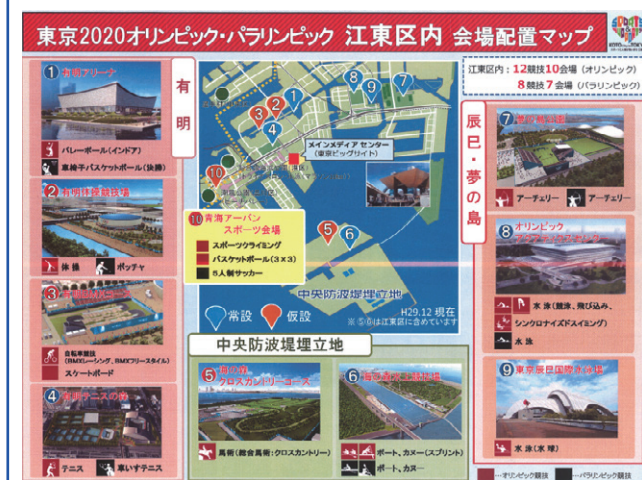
東京2020オリンピック・パラリンピック 江東区内 会場配置マップ

江東区内：12競技10会場（オリンピック）
8競技7会場（パラリンピック）

有明

① 有明アリーナ
バレーボール（インドア）
車椅子バスケットボール（決勝）

② 有明体操競技場
体操
ボッチャ

③ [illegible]
自転車競技（BMXレーシング、BMXフリースタイル）
スケートボード

④ 有明テニスの森
テニス
車いすテニス

メインメディアセンター（東京ビッグサイト）

⑩ 青海アーバンスポーツ会場
スポーツクライミング
バスケットボール（3×3）
5人制サッカー

中央防波堤埋立地
H29.12 現在
※⑩は江東区に含めています

常設　仮設

中央防波堤埋立地

⑤ 海の森クロスカントリーコース
馬術（総合馬術：クロスカントリー）

⑥ 海の森水上競技場
ボート、カヌー（スプリント）
ボート、カヌー

辰巳・夢の島

⑦ 夢の島公園
アーチェリー
アーチェリー

⑧ オリンピックアクアティクスセンター
水泳（競泳、飛び込み、シンクロナイズドスイミング）
水泳

⑨ 東京辰巳国際水泳場
水泳（水球）

…オリンピック競技　…パラリンピック競技